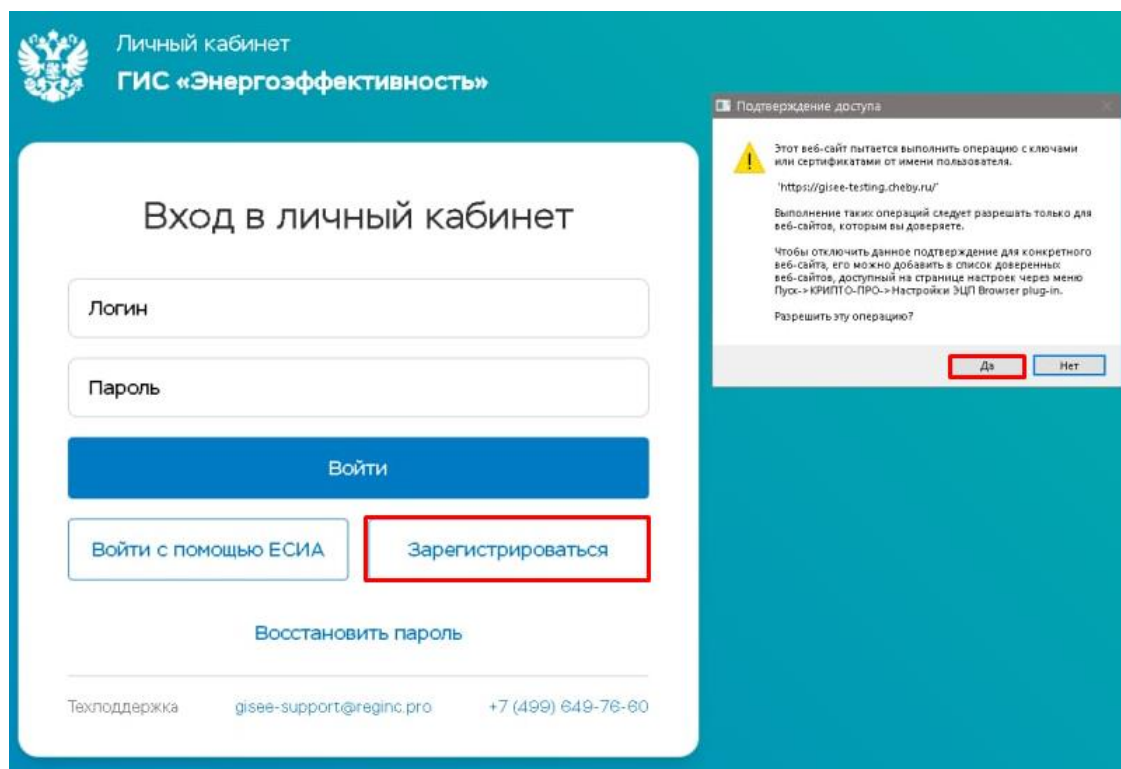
Личный кабинет
ГИС «Энергоэффективность»

Вход в личный кабинет

Логин

Пароль

Войти

Войти с помощью ЕСИА

Зарегистрироваться

Восстановить пароль

Техподдержка gisee-support@reginc.pro +7 (499) 649-76-60

Подтверждение доступа

Этот веб-сайт пытается выполнить операцию с ключами или сертификатами от имени пользователя.

'https://gisee-testing.cheby.ru/'

Выполнение таких операций следует разрешать только для веб-сайтов, которым вы доверяете.

Чтобы отключить данное подтверждение для конкретного веб-сайта, его можно добавить в список доверенных веб-сайтов, доступный на странице настроек через меню Пуск->КРИПТО-ПРО->Настройки ЭЦП Browser plug-in.

Разрешить эту операцию?

Да Нет